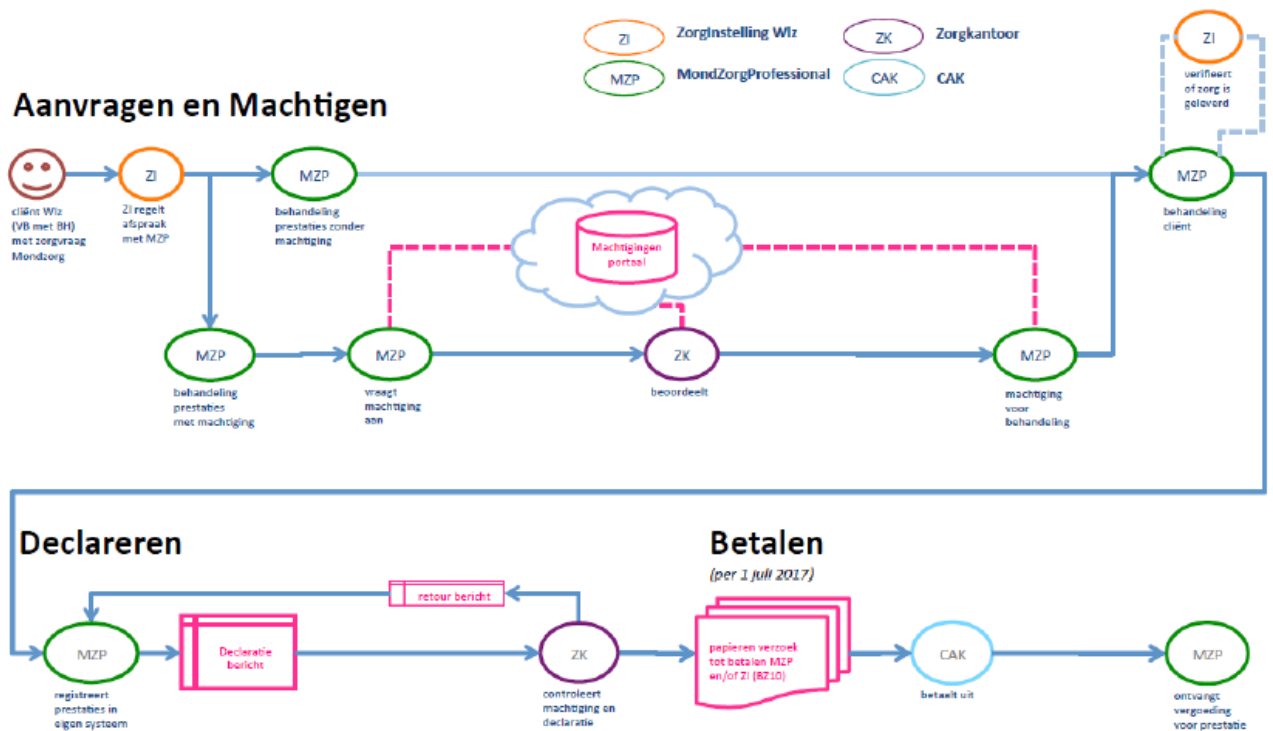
ZI ZorgInstelling Wlz
MZP MondZorgProfessional
ZK Zorgkantoor
CAK CAK

Aanvragen en Machtigen

cliënt Wlz (VB met BH) met zorgvraag Mondzorg

ZI
ZI regelt afspraak met MZP

MZP
behandeling prestaties zonder machtiging

ZI
verifieert of zorg is geleverd

MZP
behandeling cliënt

Machtigingen portaal

MZP
behandeling prestaties met machtiging

MZP
vraagt machtiging aan

ZK
beoordeelt

MZP
machtiging voor behandeling

Declareren

retour bericht

MZP
registreert prestaties in eigen systeem

Declaratie bericht

ZK
controleert machtiging en declaratie

Betalen
(per 1 juli 2017)

papieren verzoek tot betalen MZP en/of ZI (BZ10)

CAK
betaalt uit

MZP
ontvangt vergoeding voor prestatie